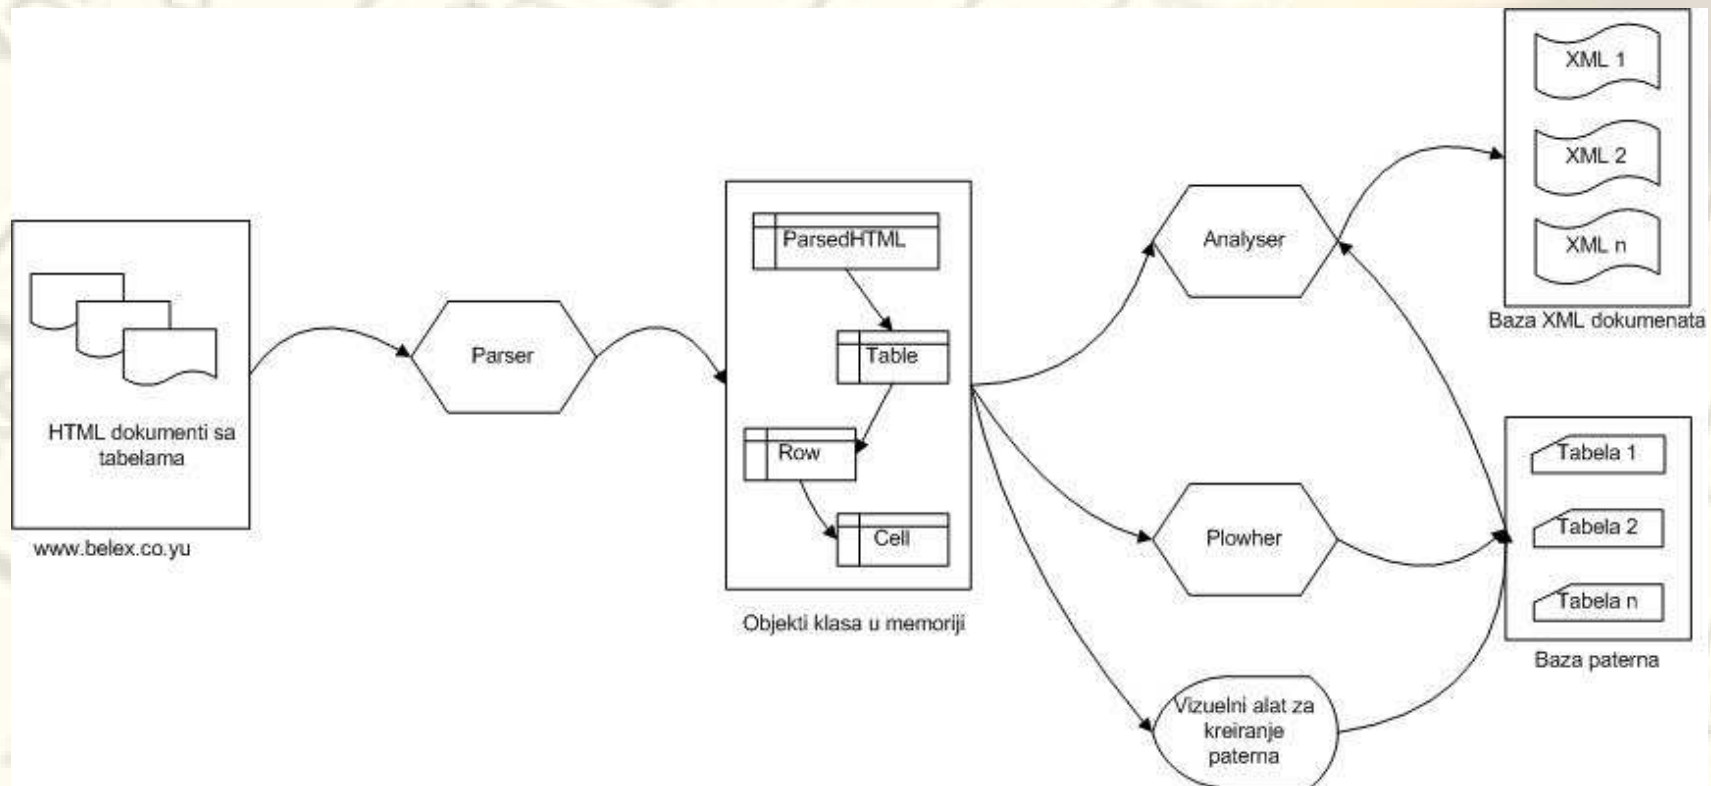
HTML dokumenti sa tabelama

www.belex.co.yu

Parser

ParsedHTML

Table

Row

Cell

Objekti klasa u memoriji

Analyser

Plowher

Vizuelni alat za kreiranje paterna

XML 1

XML 2

XML n

Baza XML dokumenata

Tabela 1

Tabela 2

Tabela n

Baza paterna